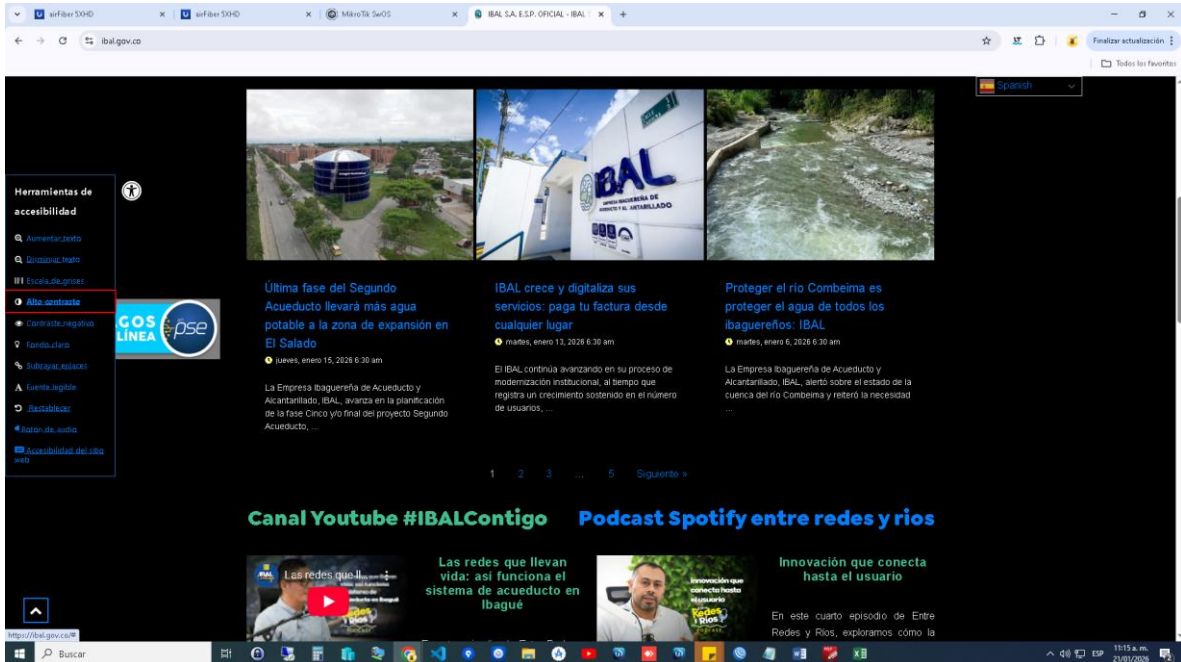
airFiber 5XHD | airFiber 5XHD | MikroTik SwOS | IBAL S.A. E.S.P. OFICIAL - IBAL

ibal.gov.co

Finalizar actualización

Todos los favoritos

Spanish

Herramientas de accesibilidad

Aumentar texto
Disminuir texto
Escala de grises
Alto contraste
Contraste negativo
Fondo claro
Subrayar enlaces
Fuente legible
Restablecer
Lector de audio
Accesibilidad del sitio web

GOS LÍNEA pse

Última fase del Segundo Acueducto llevará más agua potable a la zona de expansión en El Salado

jueves, enero 15, 2026 6:30 am

La Empresa Ibaguereña de Acueducto y Alcantarillado, IBAL, avanza en la planificación de la fase Cinco y/o final del proyecto Segundo Acueducto, ...

IBAL crece y digitaliza sus servicios: paga tu factura desde cualquier lugar

martes, enero 13, 2026 6:30 am

El IBAL continúa avanzando en su proceso de modernización institucional, al tiempo que registra un crecimiento sostenido en el número de usuarios, ...

Proteger el río Combeima es proteger el agua de todos los ibaguereños: IBAL

martes, enero 6, 2026 6:30 am

La Empresa Ibaguereña de Acueducto y Alcantarillado, IBAL, alertó sobre el estado de la cuenca del río Combeima y reiteró la necesidad ...

1 2 3 ... 5 Siguiente »

Canal Youtube #IBALContigo

Podcast Spotify entre redes y rios

Las redes que ll...

Las redes que llevan vida: así funciona el sistema de acueducto en Ibagué

Innovación que conecta hasta el usuario

Redes Ríos

Innovación que conecta hasta el usuario

En este cuarto episodio de Entre Redes y Ríos, exploramos cómo la

https://ibal.gov.co/

Buscar

11:15 a. m. 21/01/2026 ESP